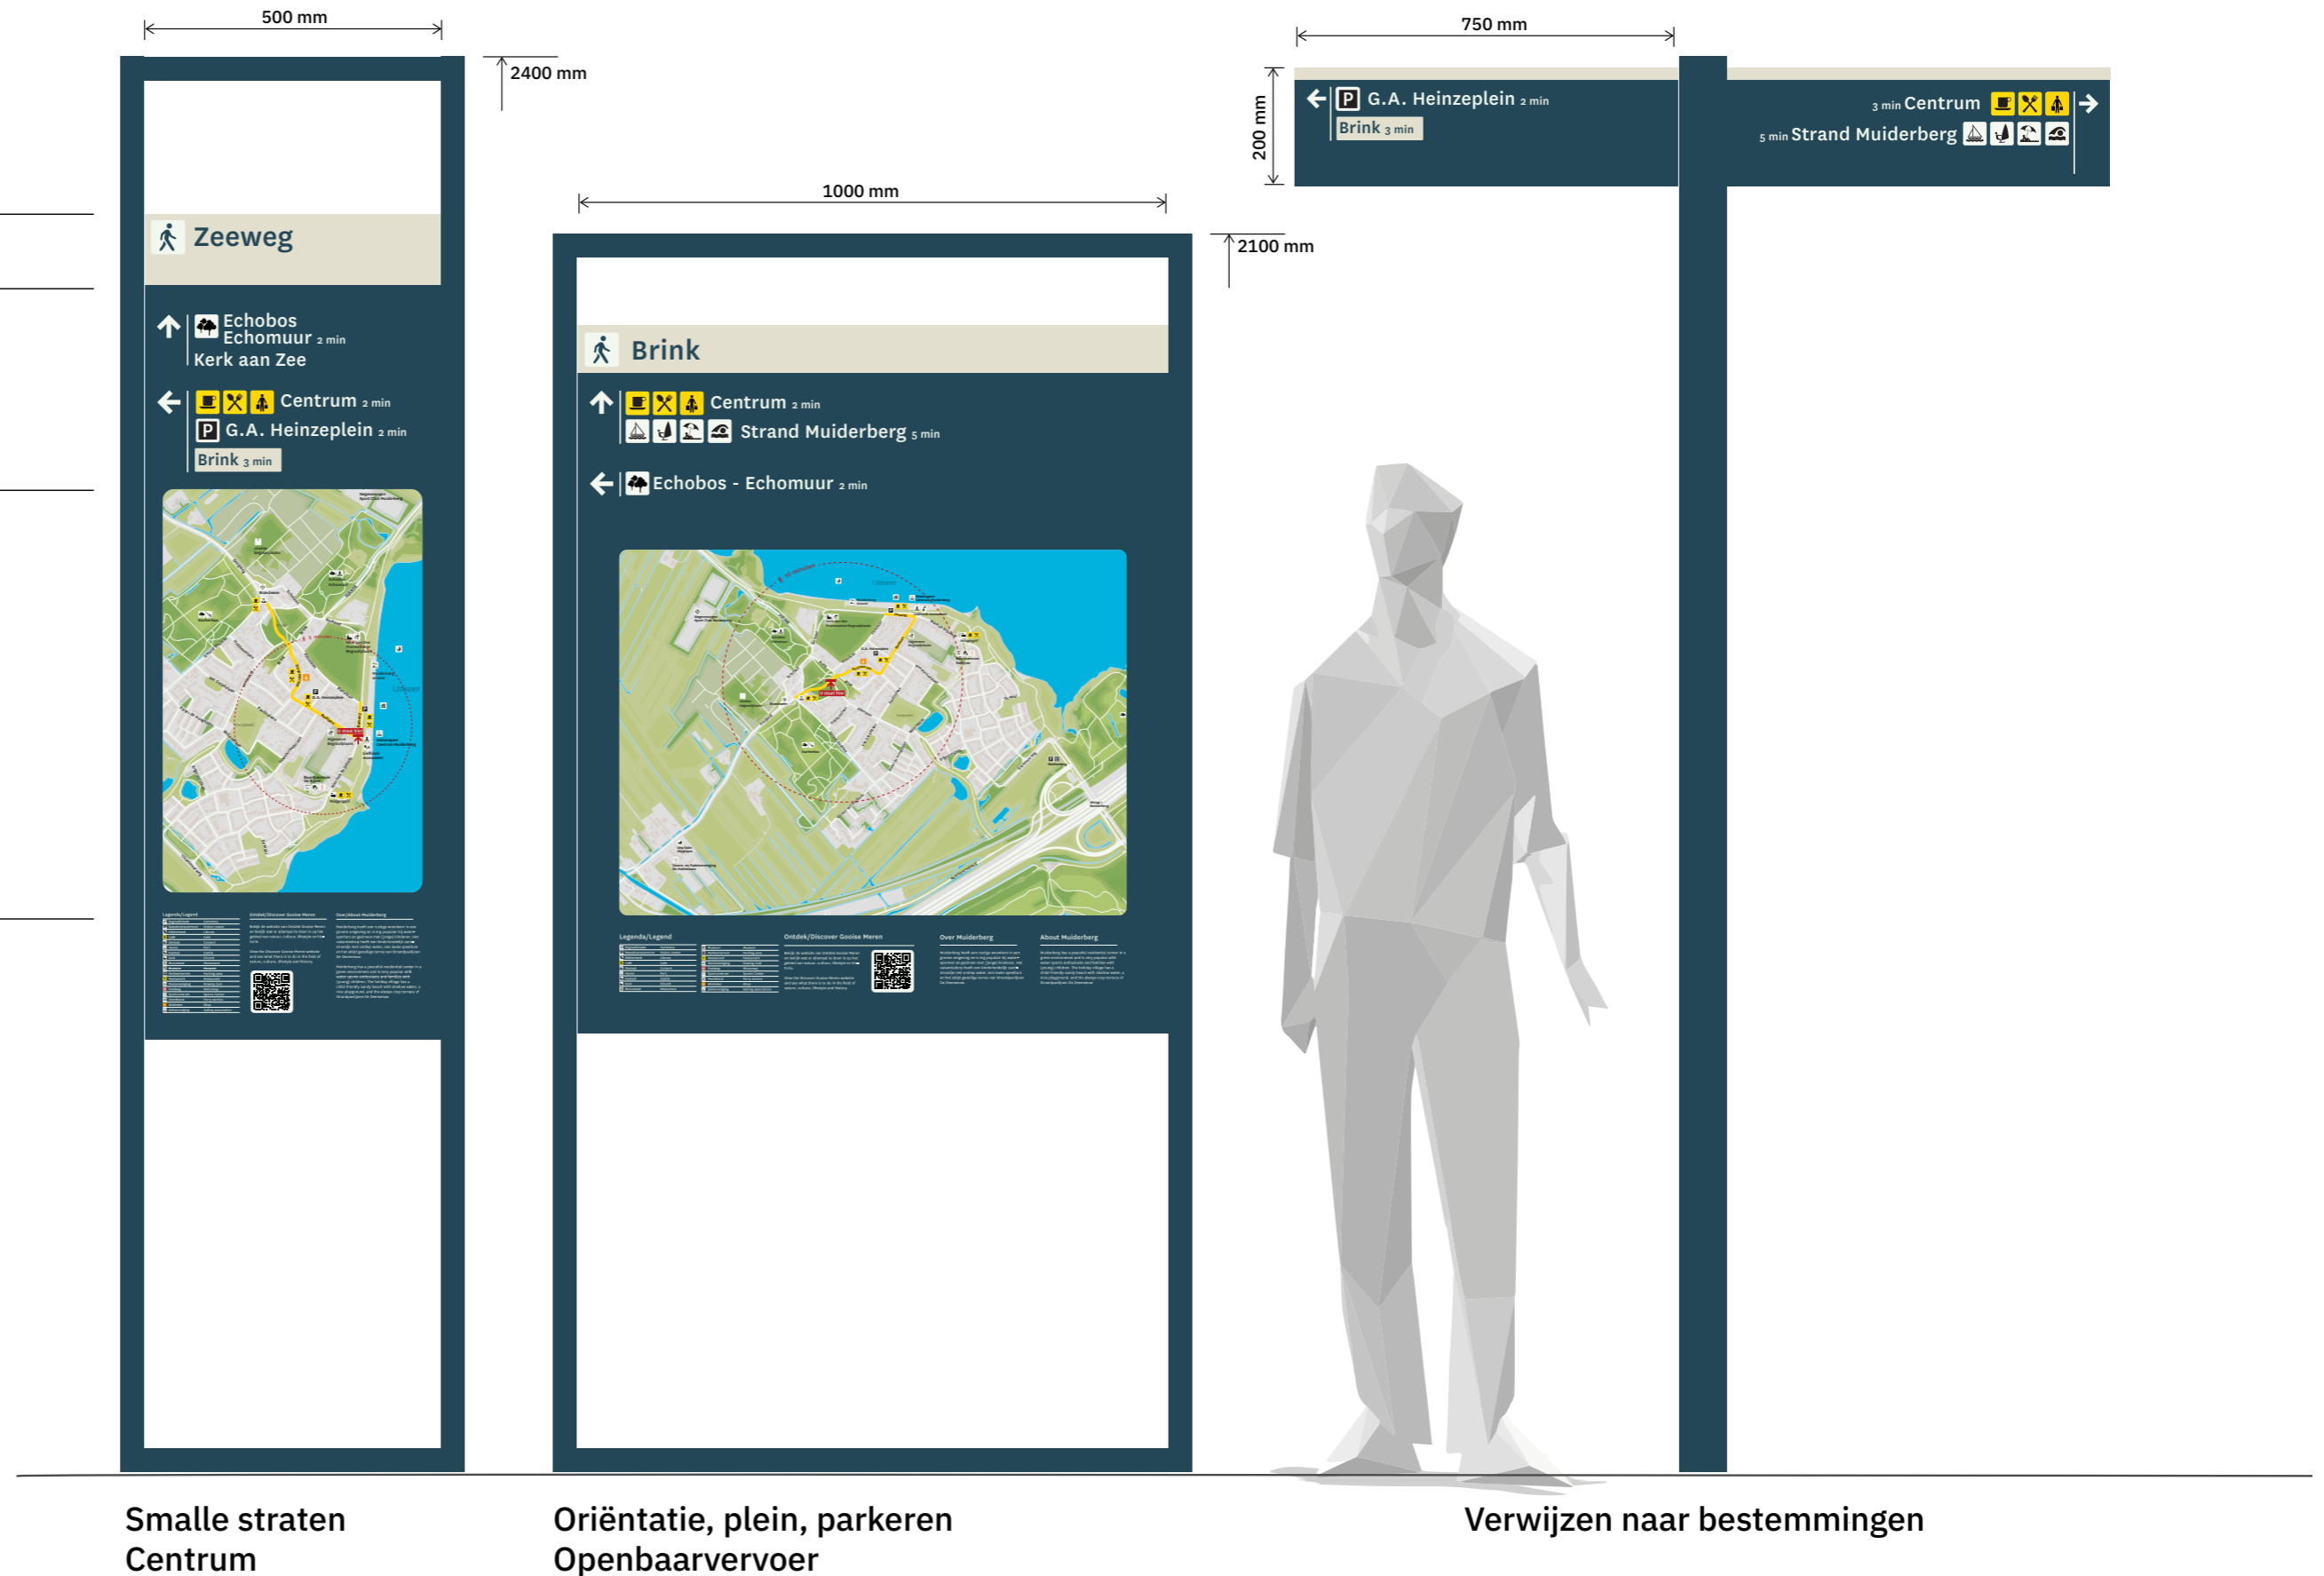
500 mm

2400 mm

Zeeweg

Echobos
Echomuur 2 min
Kerk aan Zee

Centrum 2 min
P G.A. Heinzeplein 2 min
Brink 3 min

1000 mm

Brink

Centrum 2 min
Strand Muiderberg 5 min

Echobos - Echomuur 2 min

750 mm

200 mm

P G.A. Heinzeplein 2 min
Brink 3 min

3 min Centrum
5 min Strand Muiderberg

2100 mm

Smalle straten
Centrum

Oriëntatie, plein, parkeren
Openbaarvervoer

Verwijzen naar bestemmingen